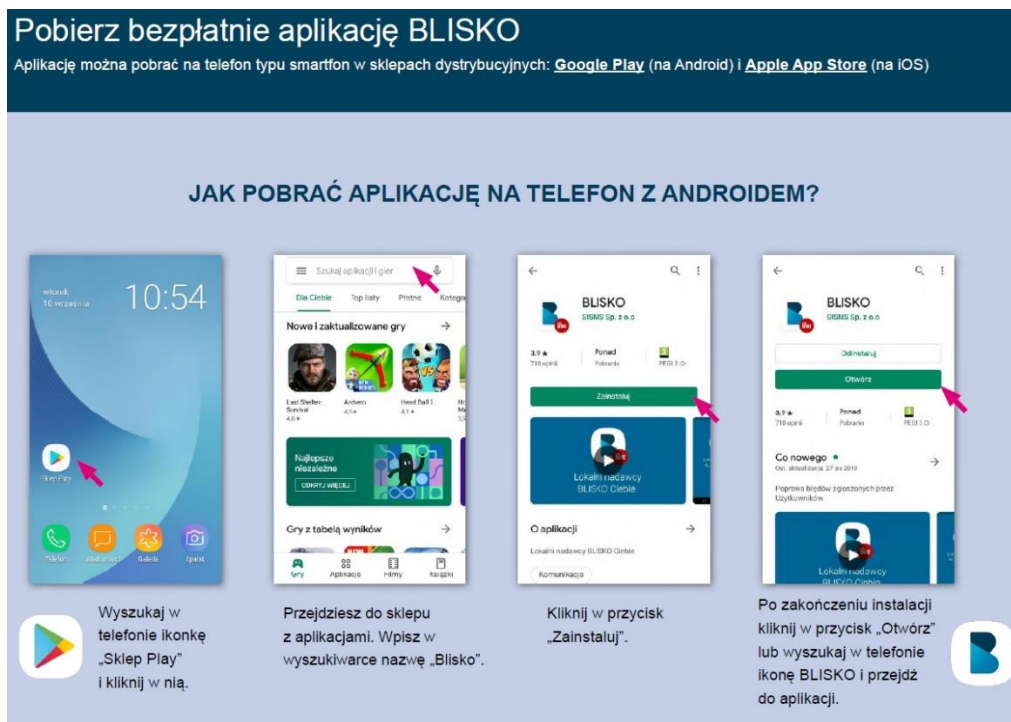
Pobierz bezpłatnie aplikację BLISKO

Aplikację można pobrać na telefon typu smartfon w sklepach dystrybucyjnych: Google Play (na Android) i Apple App Store (na iOS)

JAK POBRAĆ APLIKACJĘ NA TELEFON Z ANDROIDEM?

wtorek, 10 września 10:54

Sklep Play

Telefon Wiadomości Galeria Aparat

Szukaj aplikacji i gier

Dla Ciebie Top listy Płatne Kategorie

Nowe i zaktualizowane gry →

Last Shelter: Survival 4,6★ Archero 4,5★ Head Ball 2 4,1★

Najlepsze niezależne

ODKRYJ WIĘCEJ

Gry z tabelą wyników →

Gry Aplikacje Filmy Książki

BLISKO
SISMS Sp. z o.o

3,9★ 710 opinii Ponad Pobrania PEGI 3

Zainstaluj

Lokalni nadawcy BLISKO Ciebie

O aplikacji →

Lokalni nadawcy BLISKO Ciebie

Komunikacja

BLISKO
SISMS Sp. z o.o

Odinstaluj

Otwórz

3,9★ 710 opinii Ponad Pobrania PEGI 3

Co nowego •
Ost. aktualizacja: 27 ex 2019

Poprawa błędów zgłoszonych przez Użytkowników

BLISKO Ciebie

Wyszukaj w telefonie ikonkę „Sklep Play" i kliknij w nią.

Przejdziesz do sklepu z aplikacjami. Wpisz w wyszukiwarce nazwę „Blisko".

Kliknij w przycisk „Zainstaluj".

Po zakończeniu instalacji kliknij w przycisk „Otwórz" lub wyszukaj w telefonie ikonę BLISKO i przejdź do aplikacji.